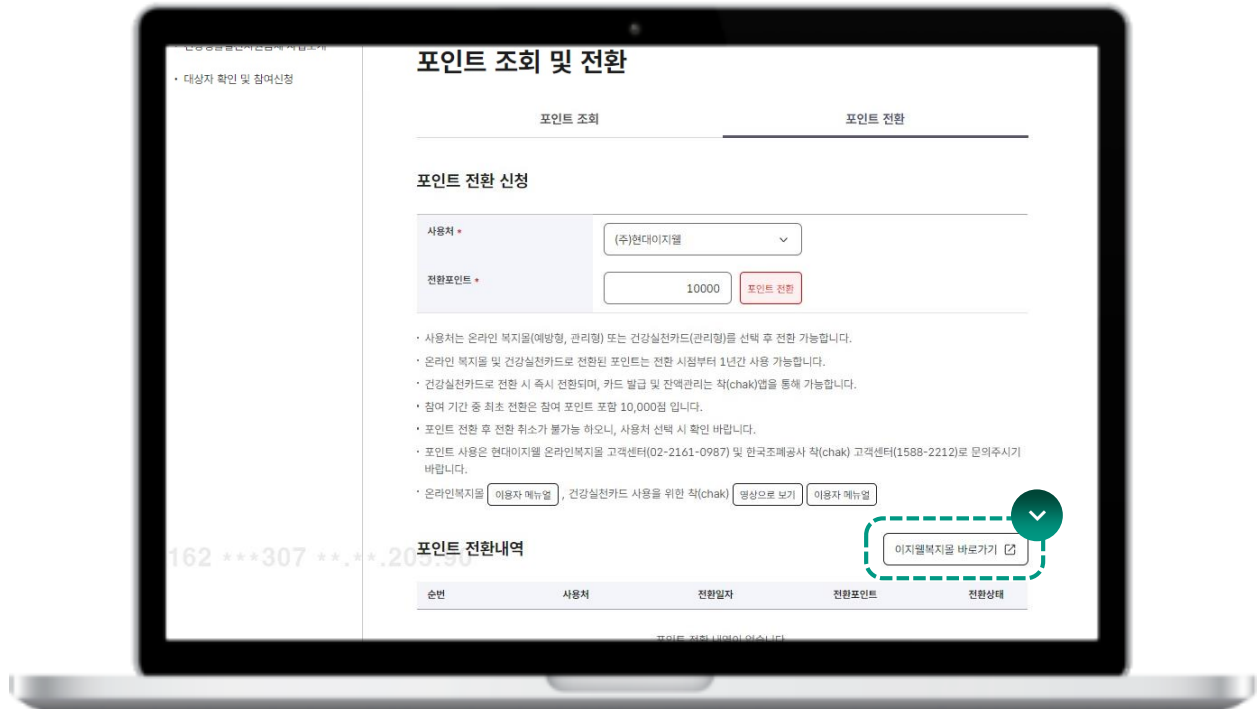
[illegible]

· 대상자 확인 및 참여신청

포인트 조회 및 전환

포인트 조회 | 포인트 전환

포인트 전환 신청

사용처 *
(주)현대이지웰

전환포인트 *
10000
포인트 전환

· 사용처는 온라인 복지몰(예방형, 관리형) 또는 건강실천카드(관리형)를 선택 후 전환 가능합니다.
· 온라인 복지몰 및 건강실천카드로 전환된 포인트는 전환 시점부터 1년간 사용 가능합니다.
· 건강실천카드로 전환 시 즉시 전환되며, 카드 발급 및 잔액관리는 착(chak)앱을 통해 가능합니다.
· 참여 기간 중 최초 전환은 참여 포인트 포함 10,000점 입니다.
· 포인트 전환 후 전환 취소가 불가능 하오니, 사용처 선택 시 확인 바랍니다.
· 포인트 사용은 현대이지웰 온라인복지몰 고객센터(02-2161-0987) 및 한국조폐공사 착(chak) 고객센터(1588-2212)로 문의주시기 바랍니다.
· 온라인복지몰 이용자 메뉴얼 , 건강실천카드 사용을 위한 착(chak) 영상으로 보기 이용자 메뉴얼

포인트 전환내역
162 ***307 **.**.205.50
이지웰복지몰 바로가기

| 순번 | 사용처 | 전환일자 | 전환포인트 | 전환상태 |
|---|---|---|---|---|

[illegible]